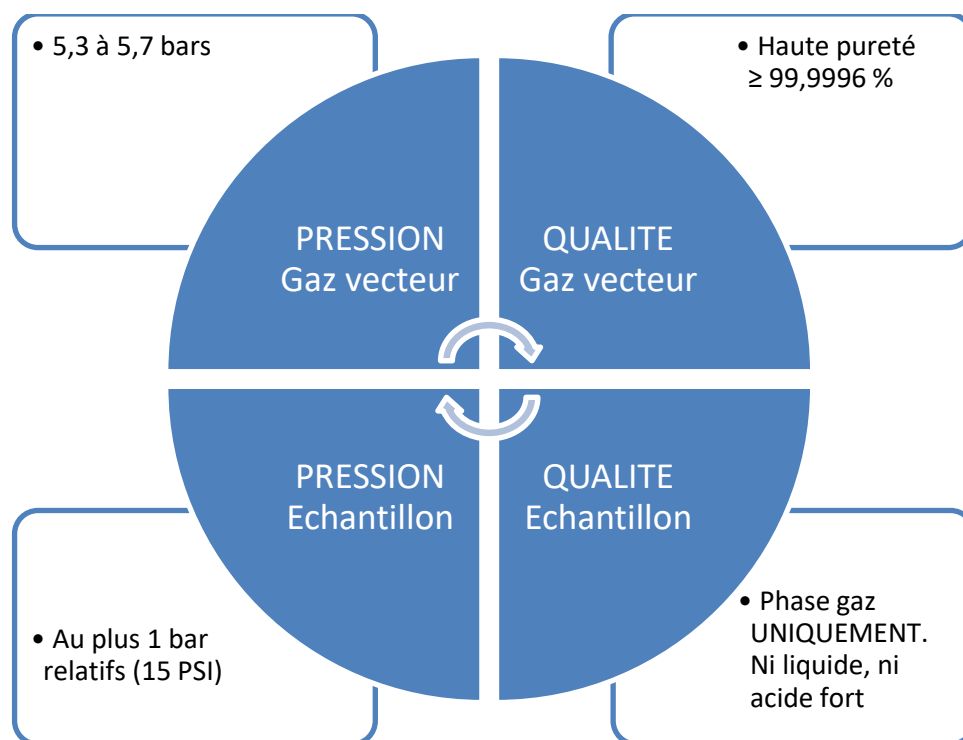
• 5,3 à 5,7 bars

• Haute pureté ≥ 99,9996 %

PRESSION
Gaz vecteur

QUALITE
Gaz vecteur

PRESSION
Echantillon

QUALITE
Echantillon

• Au plus 1 bar relatifs (15 PSI)

• Phase gaz UNIQUEMENT. Ni liquide, ni acide fort